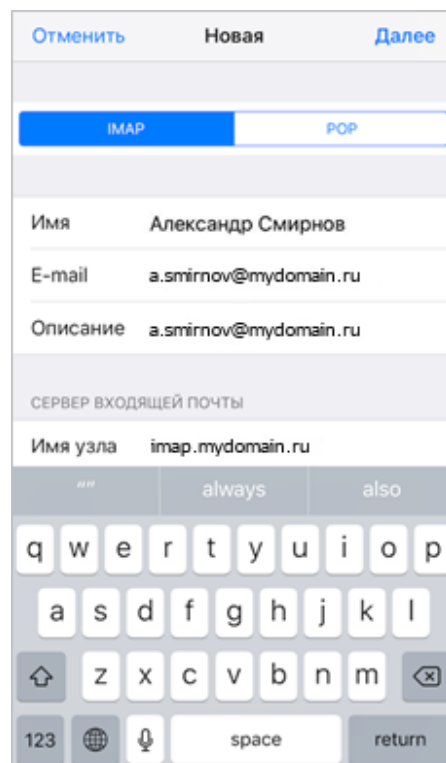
Отменить Новая Далее

IMAP POP

Имя Александр Смирнов

E-mail a.smirnov@mydomain.ru

Описание a.smirnov@mydomain.ru

СЕРВЕР ВХОДЯЩЕЙ ПОЧТЫ

Имя узла imap.mydomain.ru

"" always also

q w e r t y u i o p

a s d f g h j k l

z x c v b n m

123 space return